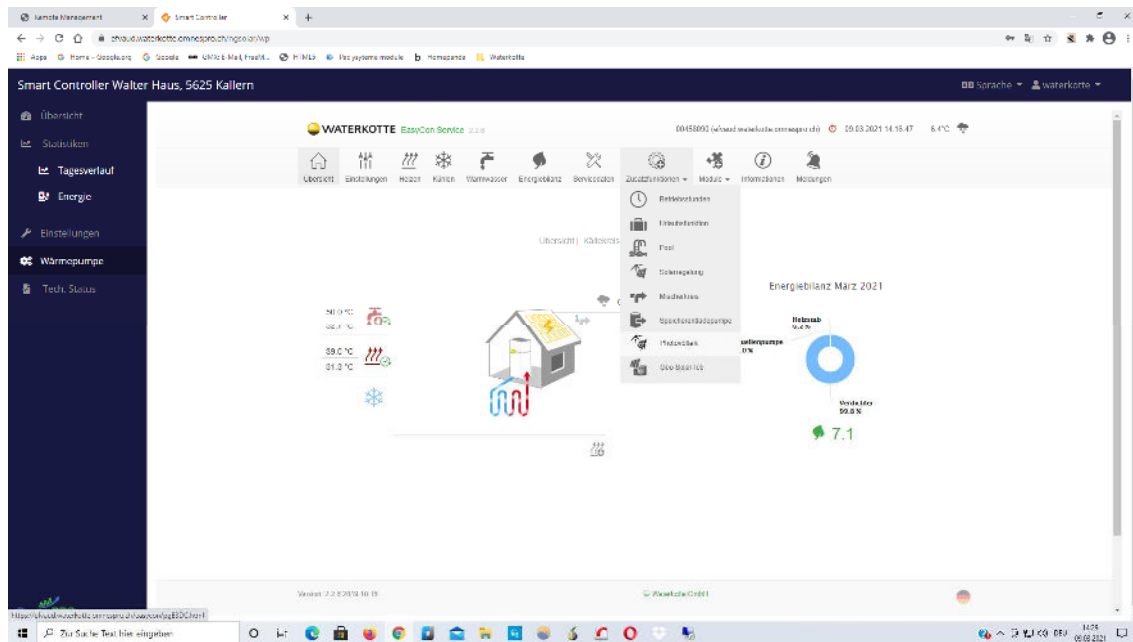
Remote Management
Smart Controller
cloud.waterkotte.omnespro.ch/ingeolar/wp
Apps Home - Google.org Google GMX E-Mail, Freefd... HTML5 Pac systems module Homepanda Waterkotte

Smart Controller Walter Haus, 5625 Kallern
Sprache waterkotte

Übersicht
Statistiken
Tagesverlauf
Energie
Einstellungen
Wärmepumpe
Tech. Status

WATERKOTTE EasyCon Service
09.03.2021 14:16:47 6.4°C

Übersicht Einstellungen Heizen Kühlen Warmwasser Energiebilanz Servicedaten Zusatzfunktionen Module Informationen Meldungen

Betriebsstunden
Urlaubsfunktion
Pool
Solarregelung
Mischkreise
Speicherentladepumpe
Photovoltaik
Geo-Baulrich

Übersicht | Kältekreis

50.0 °C
59.0 °C
31.3 °C

Energiebilanz März 2021
Heizstab
Verdichter
59.8 %
7.1

Version: 2.2.8 2018-10-15
Waterkotte GmbH

Zur Suche Text hier eingeben
14:26
09.03.2021